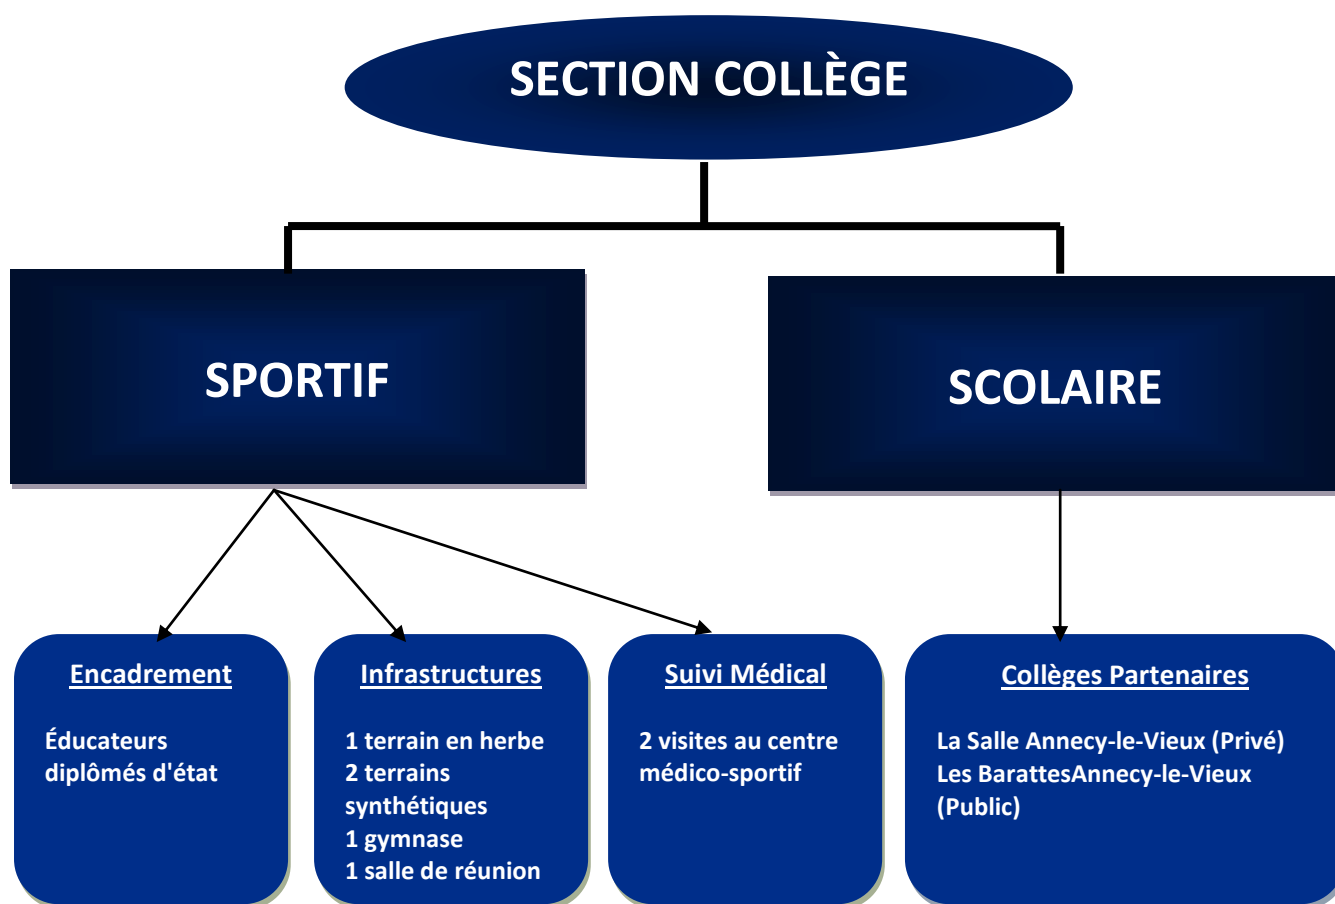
SECTION COLLÈGE

SPORTIF

SCOLAIRE

Encadrement

Éducateurs diplômés d'état

Infrastructures

1 terrain en herbe
2 terrains synthétiques
1 gymnase
1 salle de réunion

Suivi Médical

2 visites au centre médico-sportif

Collèges Partenaires

La Salle Annecy-le-Vieux (Privé)
Les BarattesAnnecy-le-Vieux (Public)